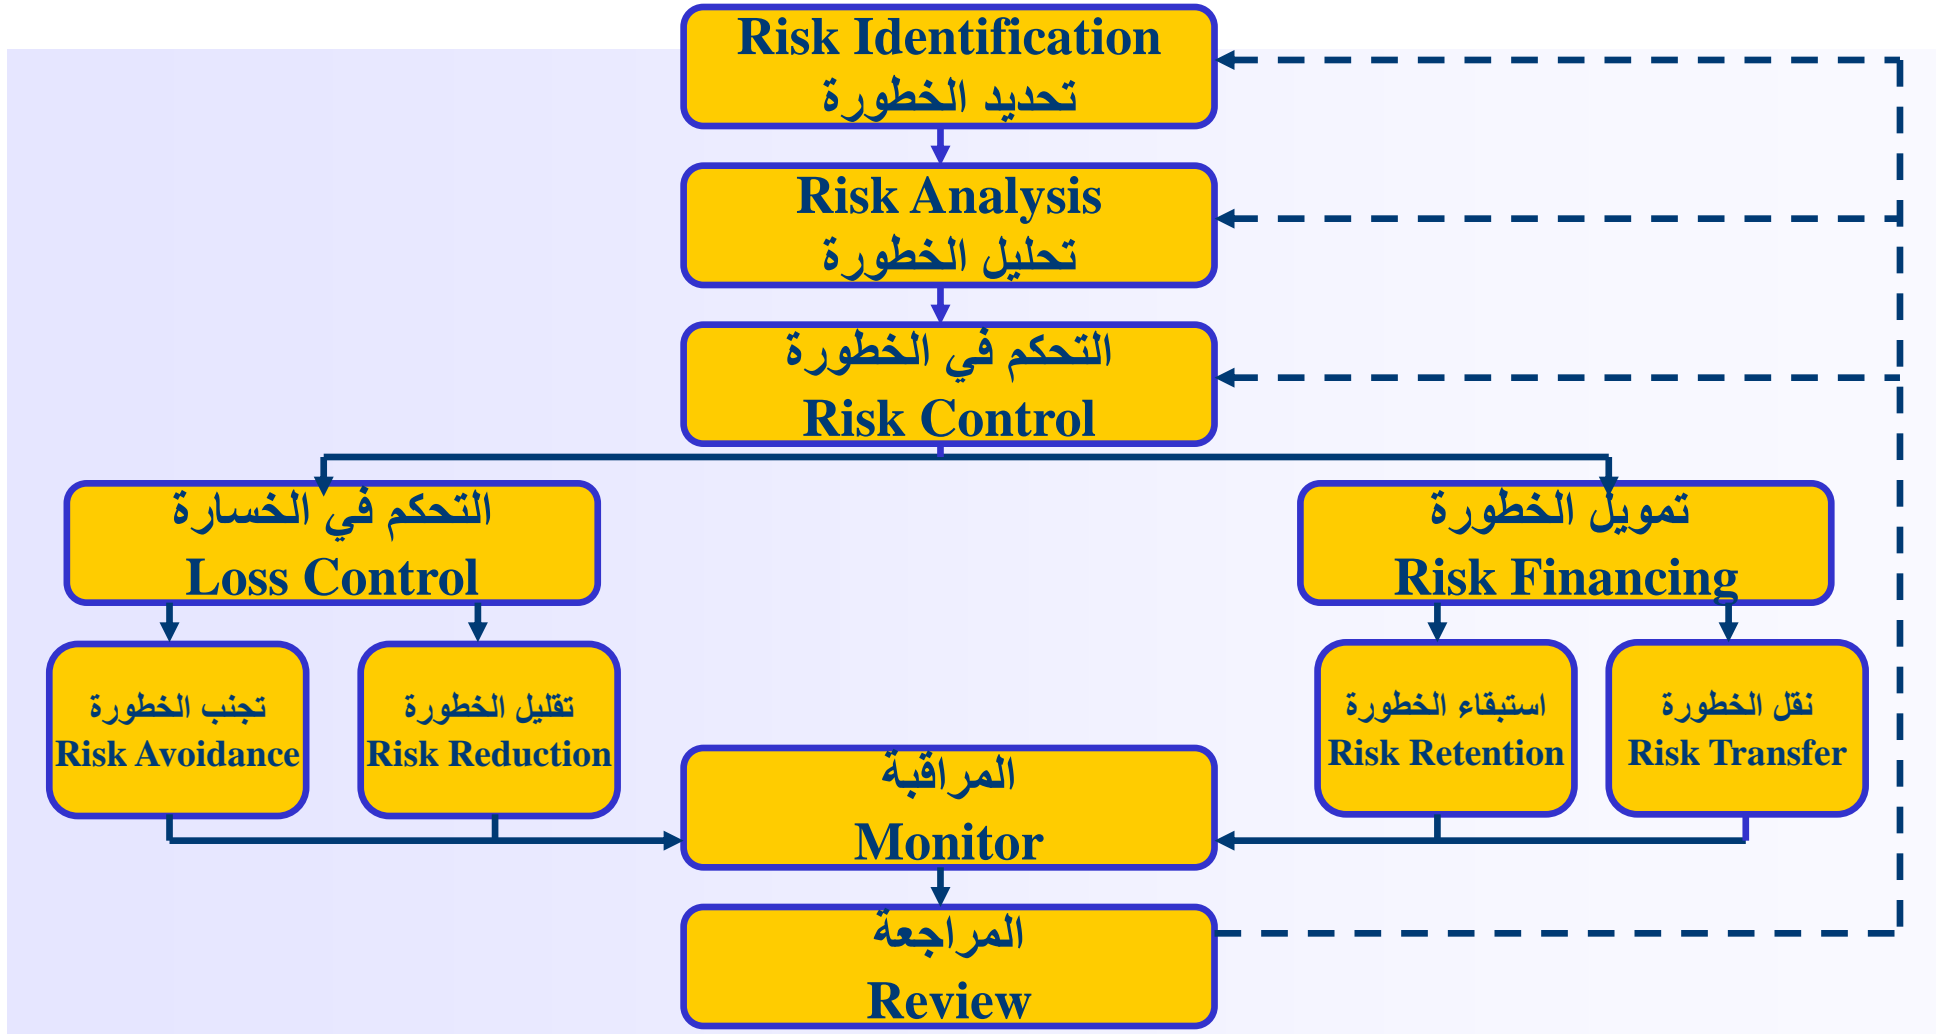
Risk Identification
تحديد الخطورة

Risk Analysis
تحليل الخطورة

التحكم في الخطورة
Risk Control

التحكم في الخسارة
Loss Control

تمويل الخطورة
Risk Financing

تجنب الخطورة
Risk Avoidance

تقليل الخطورة
Risk Reduction

استبقاء الخطورة
Risk Retention

نقل الخطورة
Risk Transfer

المراقبة
Monitor

المراجعة
Review